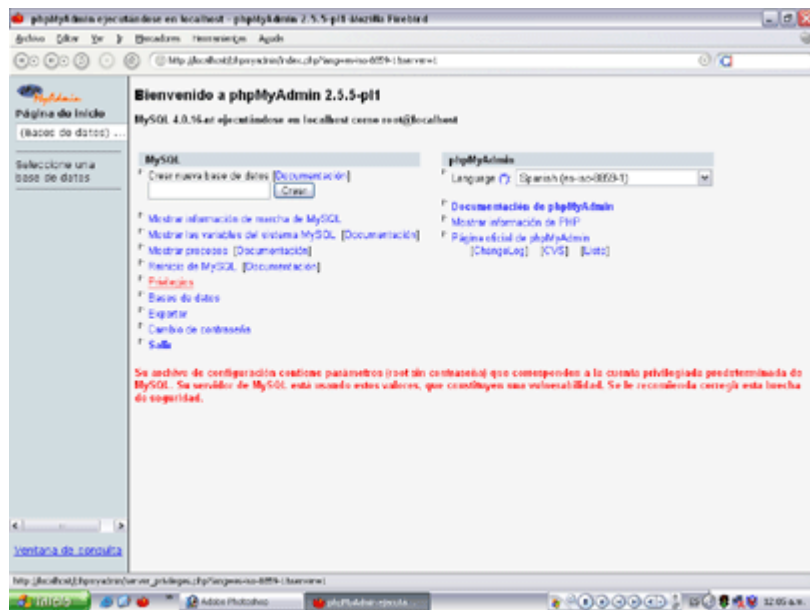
phpMyAdmin ejecutandose en localhost - phpMyAdmin 2.5.5-pl1 Mozilla Firebird

Archivo Editar Ver Ir Marcadores Herramientas Ayuda

http://localhost/phpmyadmin/index.php?lang=es-iso-8859-1&server=1

phpMyAdmin

Página de inicio

(Bases de datos) ...

Seleccione una base de datos

Bienvenido a phpMyAdmin 2.5.5-pl1

MySQL 4.0.16-nt ejecutándose en localhost como root@localhost

MySQL

Crear nueva base de datos [Documentación]

Crear

Mostrar información de marcha de MySQL

Mostrar las variables del sistema MySQL [Documentación]

Mostrar procesos [Documentación]

Reinicio de MySQL [Documentación]

Privilegios

Bases de datos

Exportar

Cambio de contraseña

Salir

phpMyAdmin

Language (*): Spanish (es-iso-8859-1)

Documentación de phpMyAdmin

Mostrar información de PHP

Página oficial de phpMyAdmin

[ChangeLog] [CVS] [Lists]

Su archivo de configuración contiene parámetros (root sin contraseña) que corresponden a la cuenta privilegiada predeterminada de MySQL. Su servidor de MySQL está usando estos valores, que constituyen una vulnerabilidad. Se le recomienda corregir esta brecha de seguridad.

Ventana de consulta

http://localhost/phpmyadmin/server_privileges.php?lang=es-iso-8859-1&server=1

Inicio

Adobe Photoshop

phpMyAdmin ejecuta...

12:05 a.m.